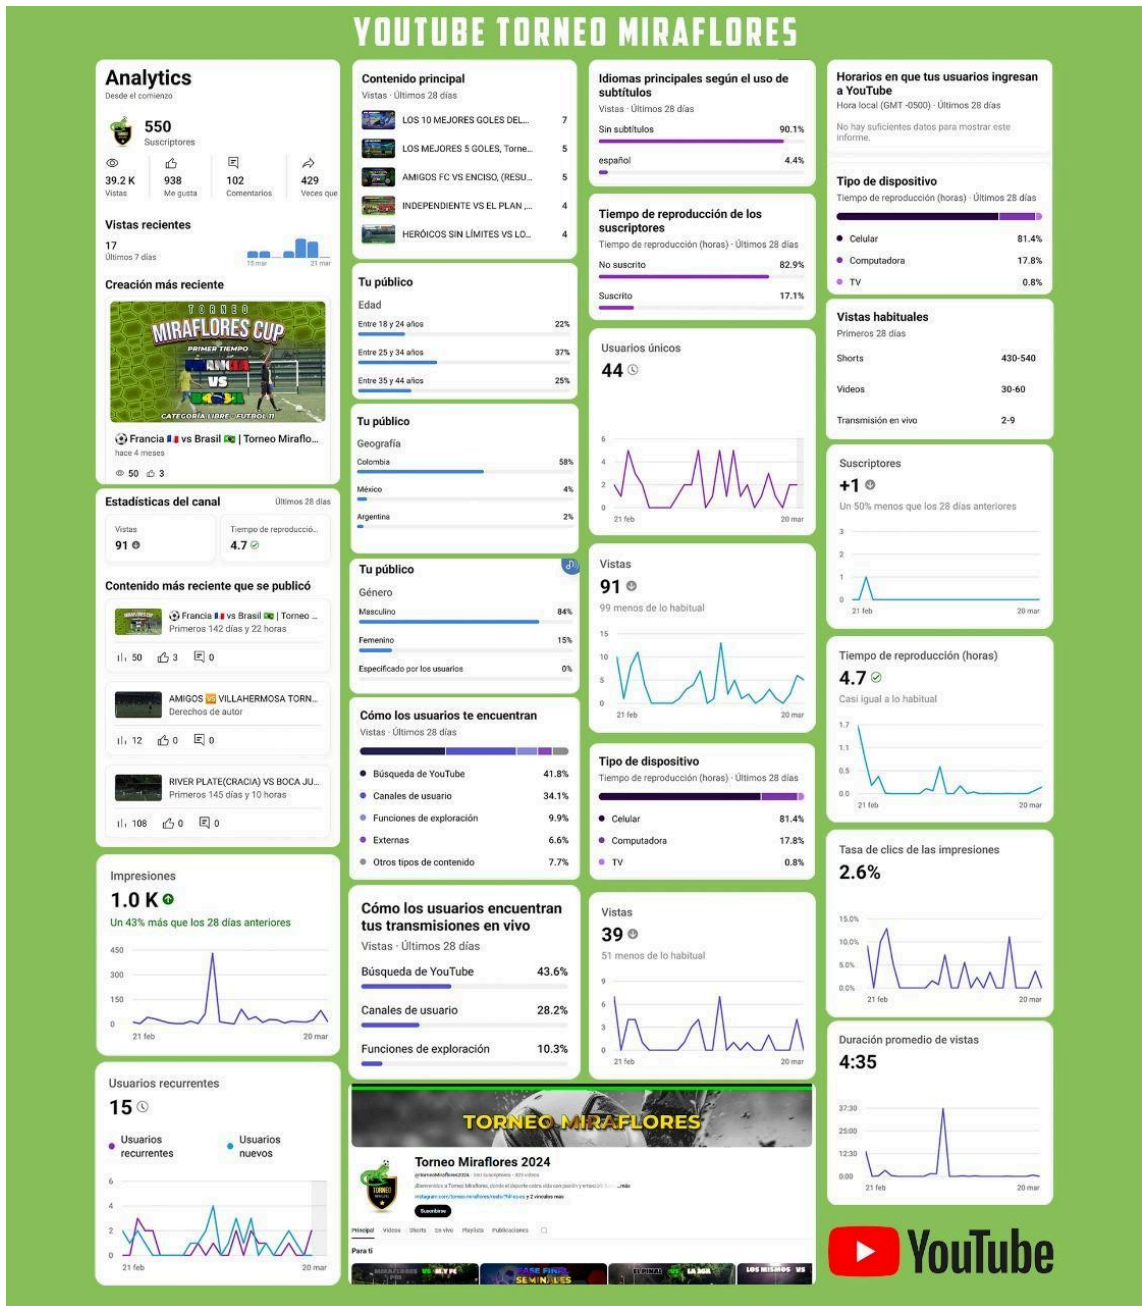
YOUTUBE TORNEO MIRAFLORES

Analytics
Desde el comienzo

550
Suscriptores

39.2 K Vistas
938 Me gusta
102 Comentarios
429 Veces que

Vistas recientes
17
Últimos 7 días
15 mar 21 mar

Creación más reciente
TORNEO MIRAFLORES CUP PRIMER TIEMPO FRANCIA VS BRASIL CATEGORIA LIBRE - FUTBOL 11
⚽ Francia 🇫🇷 vs Brasil 🇧🇷 | Torneo Miraflo...
hace 4 meses
50 3

Estadísticas del canal
Últimos 28 días
Vistas 91
Tiempo de reproducció... 4.7

Contenido más reciente que se publicó
⚽ Francia 🇫🇷 vs Brasil 🇧🇷 | Torneo ...
Primeros 142 días y 22 horas
50 3 0

AMIGOS 🆚 VILLAHERMOSA TORN...
Derechos de autor
12 0 0

RIVER PLATE(CRACIA) VS BOCA JU...
Primeros 145 días y 10 horas
108 0 0

Impresiones
1.0 K
Un 43% más que los 28 días anteriores
450
300
150
0
21 feb 20 mar

Usuarios recurrentes
15
Usuarios recurrentes
Usuarios nuevos
6
4
2
0
21 feb 20 mar

Contenido principal
Vistas · Últimos 28 días
LOS 10 MEJORES GOLES DEL... 7
LOS MEJORES 5 GOLES, Torne... 5
AMIGOS FC VS ENCISO, (RESU... 5
INDEPENDIENTE VS EL PLAN ,... 4
HERÓICOS SIN LÍMITES VS LO... 4

Tu público
Edad
Entre 18 y 24 años 22%
Entre 25 y 34 años 37%
Entre 35 y 44 años 25%

Tu público
Geografía
Colombia 58%
México 4%
Argentina 2%

Tu público
Género
Masculino 84%
Femenino 15%
Especificado por los usuarios 0%

Cómo los usuarios te encuentran
Vistas · Últimos 28 días
Búsqueda de YouTube 41.8%
Canales de usuario 34.1%
Funciones de exploración 9.9%
Externas 6.6%
Otros tipos de contenido 7.7%

Cómo los usuarios encuentran tus transmisiones en vivo
Vistas · Últimos 28 días
Búsqueda de YouTube 43.6%
Canales de usuario 28.2%
Funciones de exploración 10.3%

TORNEO MIRAFLORES
Torneo Miraflores 2024
Suscribirse
Principal Videos Shorts En vivo Playlists Publicaciones
Para ti
FASE FINAL SEMINALES

Idiomas principales según el uso de subtítulos
Vistas · Últimos 28 días
Sin subtítulos 90.1%
español 4.4%

Tiempo de reproducción de los suscriptores
Tiempo de reproducción (horas) · Últimos 28 días
No suscrito 82.9%
Suscrito 17.1%

Usuarios únicos
44
6
4
2
0
21 feb 20 mar

Vistas
91
99 menos de lo habitual
15
10
5
0
21 feb 20 mar

Tipo de dispositivo
Tiempo de reproducción (horas) · Últimos 28 días
Celular 81.4%
Computadora 17.8%
TV 0.8%

Vistas
39
51 menos de lo habitual
9
6
3
0
21 feb 20 mar

Horarios en que tus usuarios ingresan a YouTube
Hora local (GMT -0500) · Últimos 28 días
No hay suficientes datos para mostrar este informe.

Tipo de dispositivo
Tiempo de reproducción (horas) · Últimos 28 días
Celular 81.4%
Computadora 17.8%
TV 0.8%

Vistas habituales
Primeros 28 días
Shorts 430-540
Videos 30-60
Transmisión en vivo 2-9

Suscriptores
+1
Un 50% menos que los 28 días anteriores
3
2
1
0
21 feb 20 mar

Tiempo de reproducción (horas)
4.7
Casi igual a lo habitual
1.7
1.1
0.5
0.0
21 feb 20 mar

Tasa de clics de las impresiones
2.6%
15.0%
10.0%
5.0%
0.0%
21 feb 20 mar

Duración promedio de vistas
4:35
37:30
25:00
12:30
0:00
21 feb 20 mar

YouTube